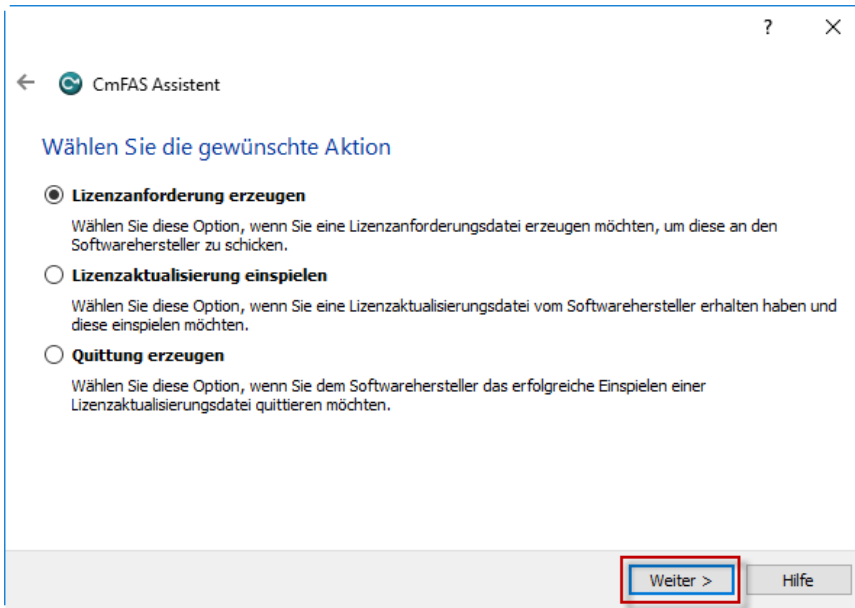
? ×

← CmFAS Assistent

Wählen Sie die gewünschte Aktion

Lizenzanforderung erzeugen

Wählen Sie diese Option, wenn Sie eine Lizenzanforderungsdatei erzeugen möchten, um diese an den Softwarehersteller zu schicken.

Lizenzaktualisierung einspielen

Wählen Sie diese Option, wenn Sie eine Lizenzaktualisierungsdatei vom Softwarehersteller erhalten haben und diese einspielen möchten.

Quittung erzeugen

Wählen Sie diese Option, wenn Sie dem Softwarehersteller das erfolgreiche Einspielen einer Lizenzaktualisierungsdatei quittieren möchten.

Weiter >
Hilfe